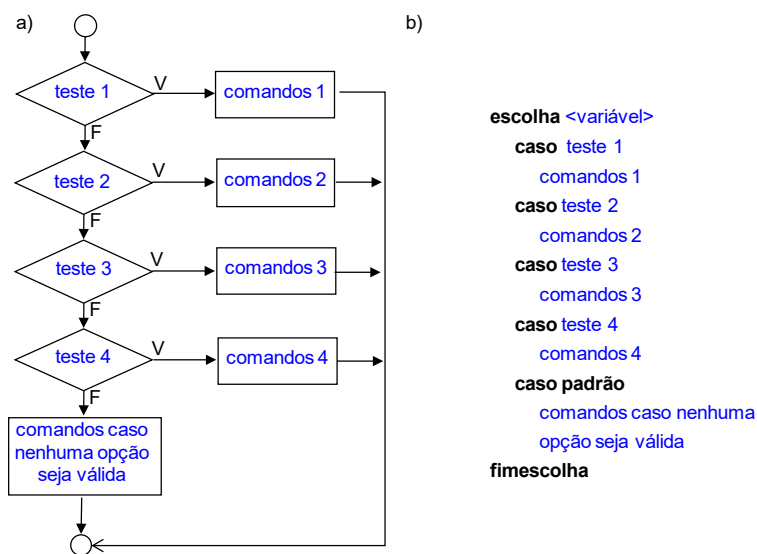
a)

teste 1
V
comandos 1
F
teste 2
V
comandos 2
F
teste 3
V
comandos 3
F
teste 4
V
comandos 4
F
comandos caso nenhuma opção seja válida

b)

**escolha** <variável>
**caso** teste 1
comandos 1
**caso** teste 2
comandos 2
**caso** teste 3
comandos 3
**caso** teste 4
comandos 4
**caso padrão**
comandos caso nenhuma
opção seja válida
**fimescolha**